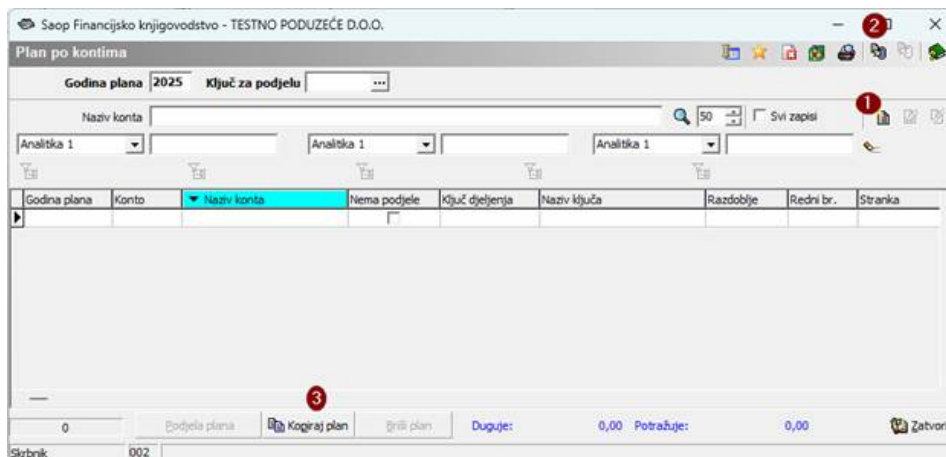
Saop Financijsko knjigovodstvo - TESTNO PODUZEĆE D.O.O.

Plan po kontima

2

Godina plana 2025 Ključ za podjelu ...

1

Naziv konta 50 Svi zapisi

Analitika 1 Analitika 1 Analitika 1

| Godina plana | Konto | Naziv konta | Nema podjele | Ključ djeljenja | Naziv ključa | Razdoblje | Redni br. | Stranka |
|---|---|---|---|---|---|---|---|---|
| | | | | | | | | |

3

0 Podjela plana Kopiraj plan Briši plan Duguje: 0,00 Potražuje: 0,00 Zatvori

Skrbnik 002